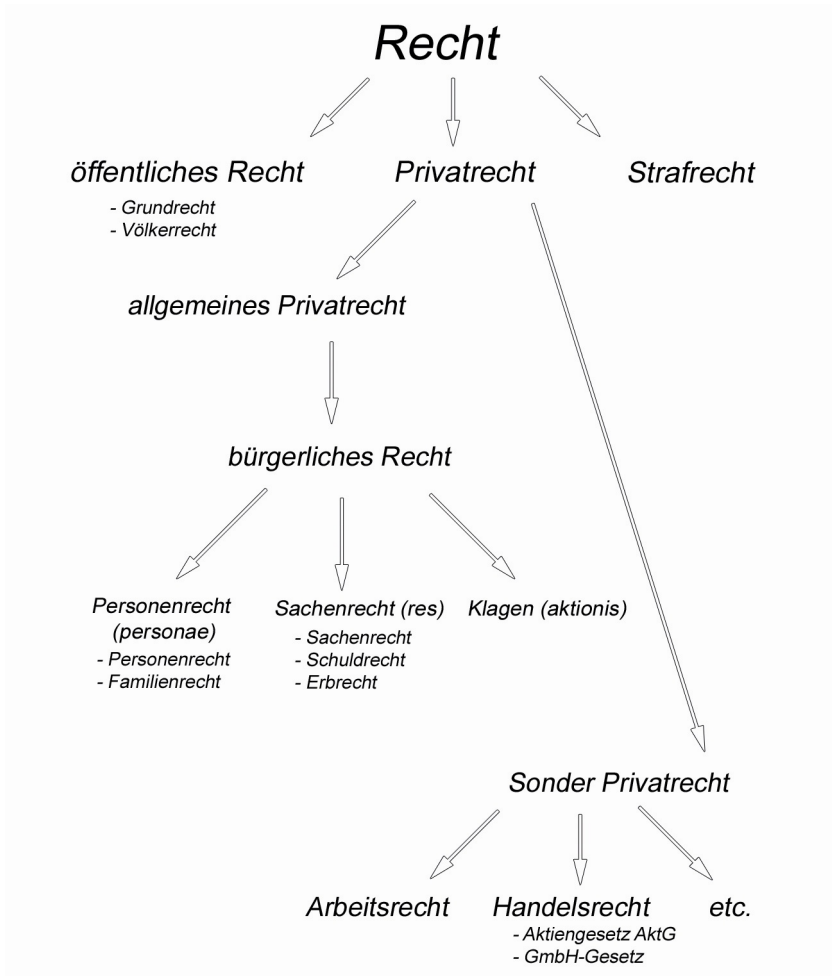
Recht

öffentliches Recht
- Grundrecht
- Völkerrecht

Privatrecht

Strafrecht

allgemeines Privatrecht

bürgerliches Recht

Personenrecht (personae)
- Personenrecht
- Familienrecht

Sachenrecht (res)
- Sachenrecht
- Schuldrecht
- Erbrecht

Klagen (aktionis)

Sonder Privatrecht

Arbeitsrecht

Handelsrecht
- Aktiengesetz AktG
- GmbH-Gesetz

etc.